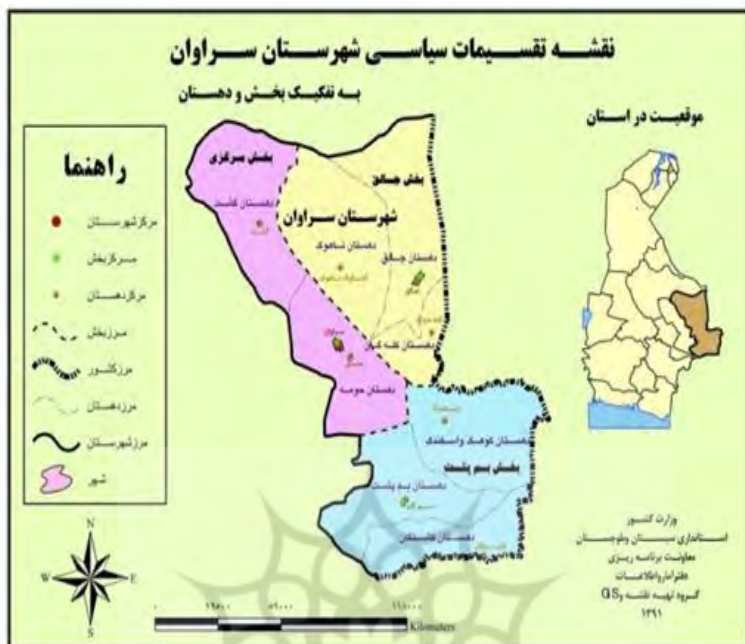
نقشه تقسیمات سیاسی شهرستان سراوان

به تفکیک بخش و دهستان

موقعیت در استان

راهنما

مرکزشهرستان

مرکزبخش

مرکزدهستان

مرزبخش

مرزکشور

مرزدهستان

مرزشهرستان

شهر

بخش مرکزی

دهستان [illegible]

بخش جالق

شهرستان سراوان

دهستان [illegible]

دهستان جالق

دهستان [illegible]

دهستان حومه

دهستان کوهک واسفندک

بخش بم پشت

دهستان بم پشت

دهستان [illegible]

وزارت کشور
استانداری سیستان وبلوچستان
معاونت برنامه ریزی
دفترآمار واطلاعات
گروه تهیه نقشه و GIS
۱۳۹۱

N
W
E
S

Kilometers